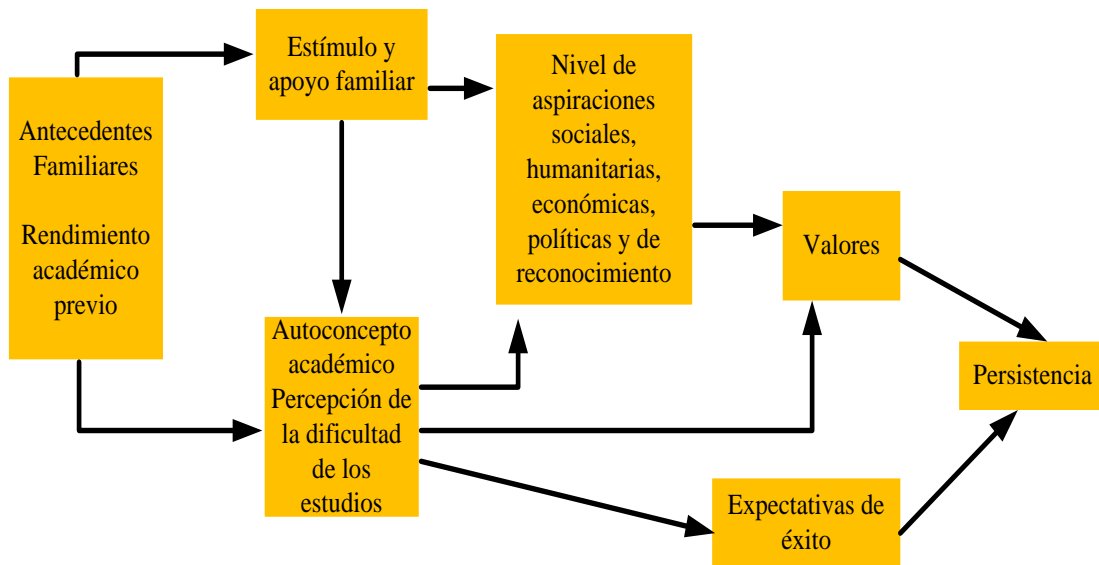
Antecedentes Familiares

Rendimiento académico previo

Estímulo y apoyo familiar

Nivel de aspiraciones sociales, humanitarias, económicas, políticas y de reconocimiento

Valores

Autoconcepto académico Percepción de la dificultad de los estudios

Persistencia

Expectativas de éxito